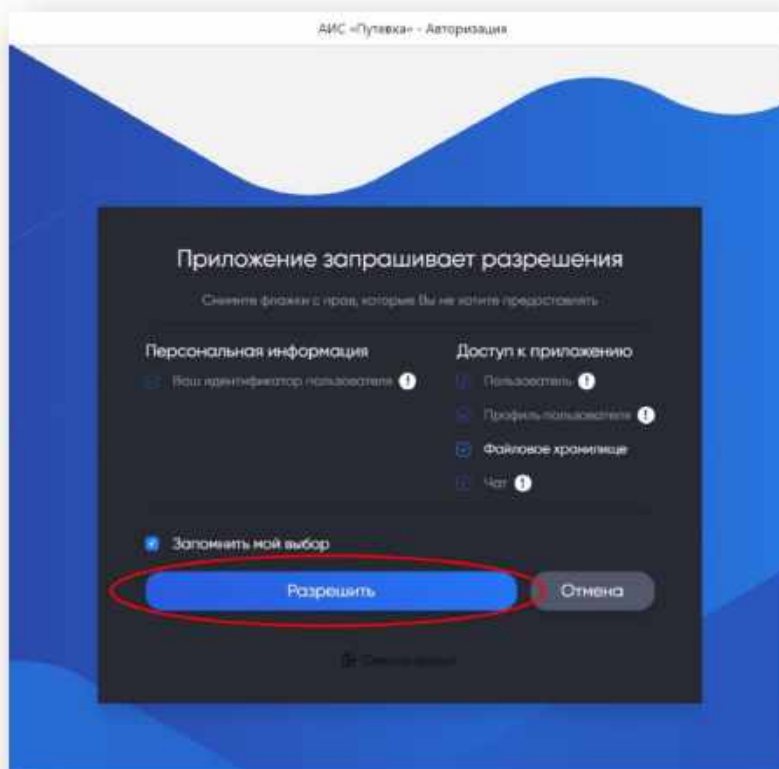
АИС «Путевка» - Авторизация

Приложение запрашивает разрешения

Снимите флажки с прав, которые Вы не хотите предоставлять

Персональная информация

Ваш идентификатор пользователя

Доступ к приложению

Пользователь

Профиль пользователя

Файловое хранилище

Чат

Запомнить мой выбор

Разрешить

Отмена

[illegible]